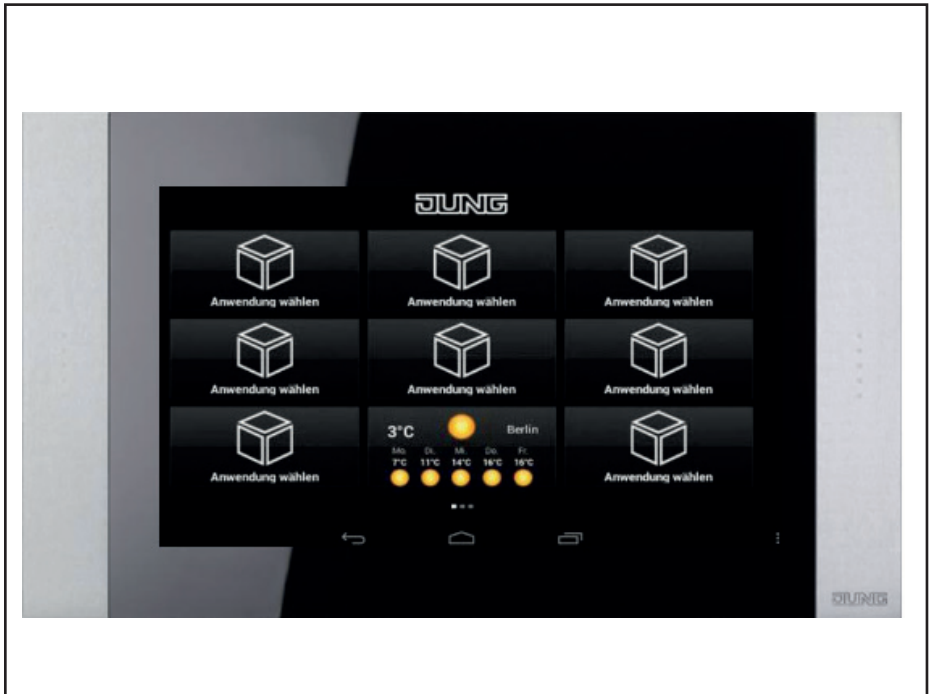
JUNG

Anwendung wählen

Anwendung wählen

Anwendung wählen

Anwendung wählen

Anwendung wählen

Anwendung wählen

Anwendung wählen

3°C Berlin

Mo. 7°C Di. 11°C Mi. 14°C Do. 16°C Fr. 16°C

Anwendung wählen

JUNG